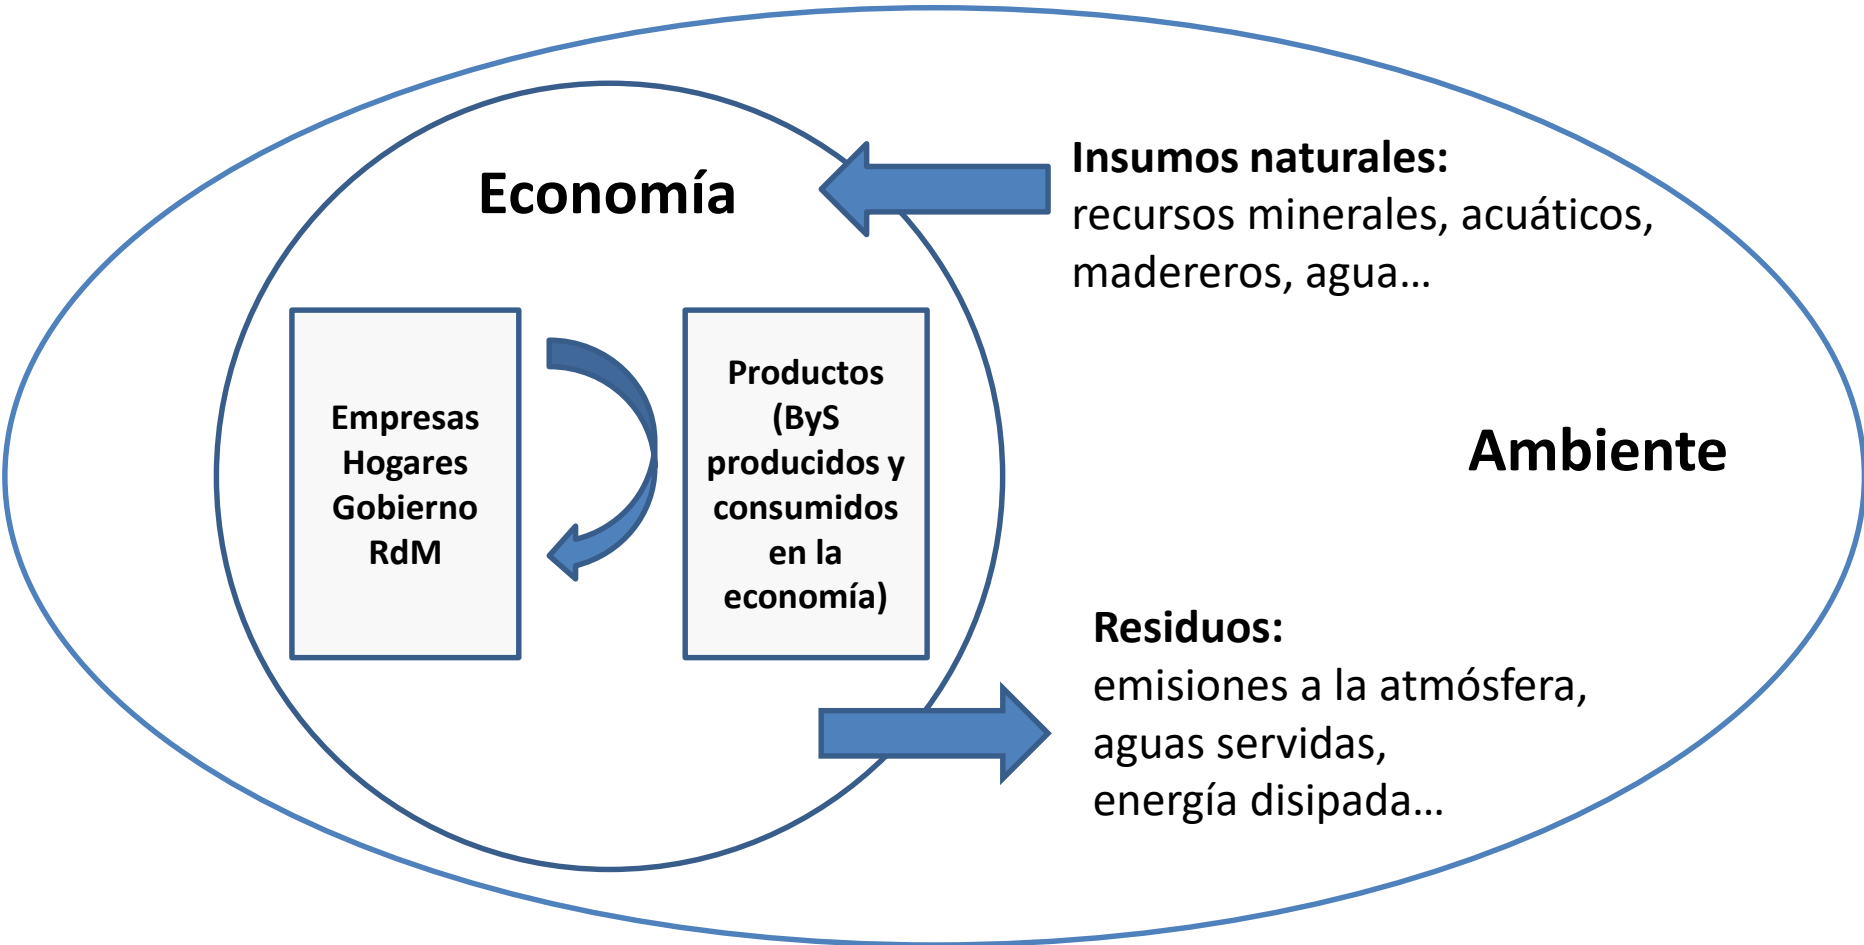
Economía

Insumos naturales:
recursos minerales, acuáticos, madereros, agua...

Empresas
Hogares
Gobierno
RdM

Productos (ByS producidos y consumidos en la economía)

Ambiente

Residuos:
emisiones a la atmósfera,
aguas servidas,
energía disipada...